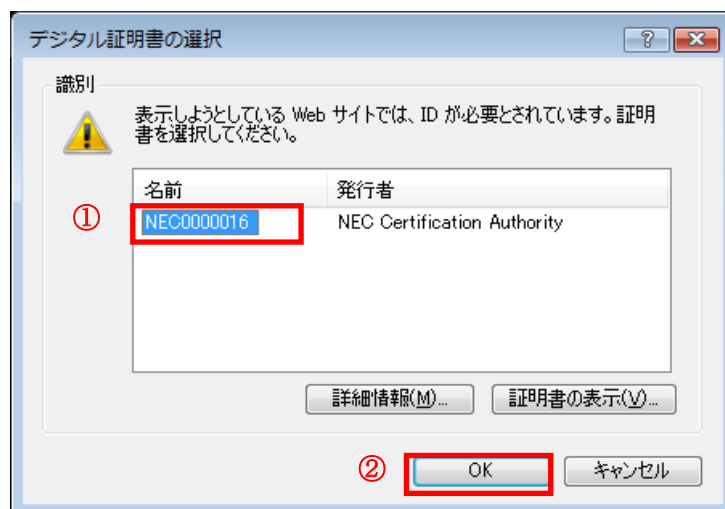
デジタル証明書の選択

?

識別

表示しようとしている Web サイトでは、ID が必要とされています。証明書を選択してください。

| 名前 | 発行者 |
|---|---|
| NEC0000016 | NEC Certification Authority |

①

詳細情報(M)...

証明書の表示(V)...

②

OK

キャンセル